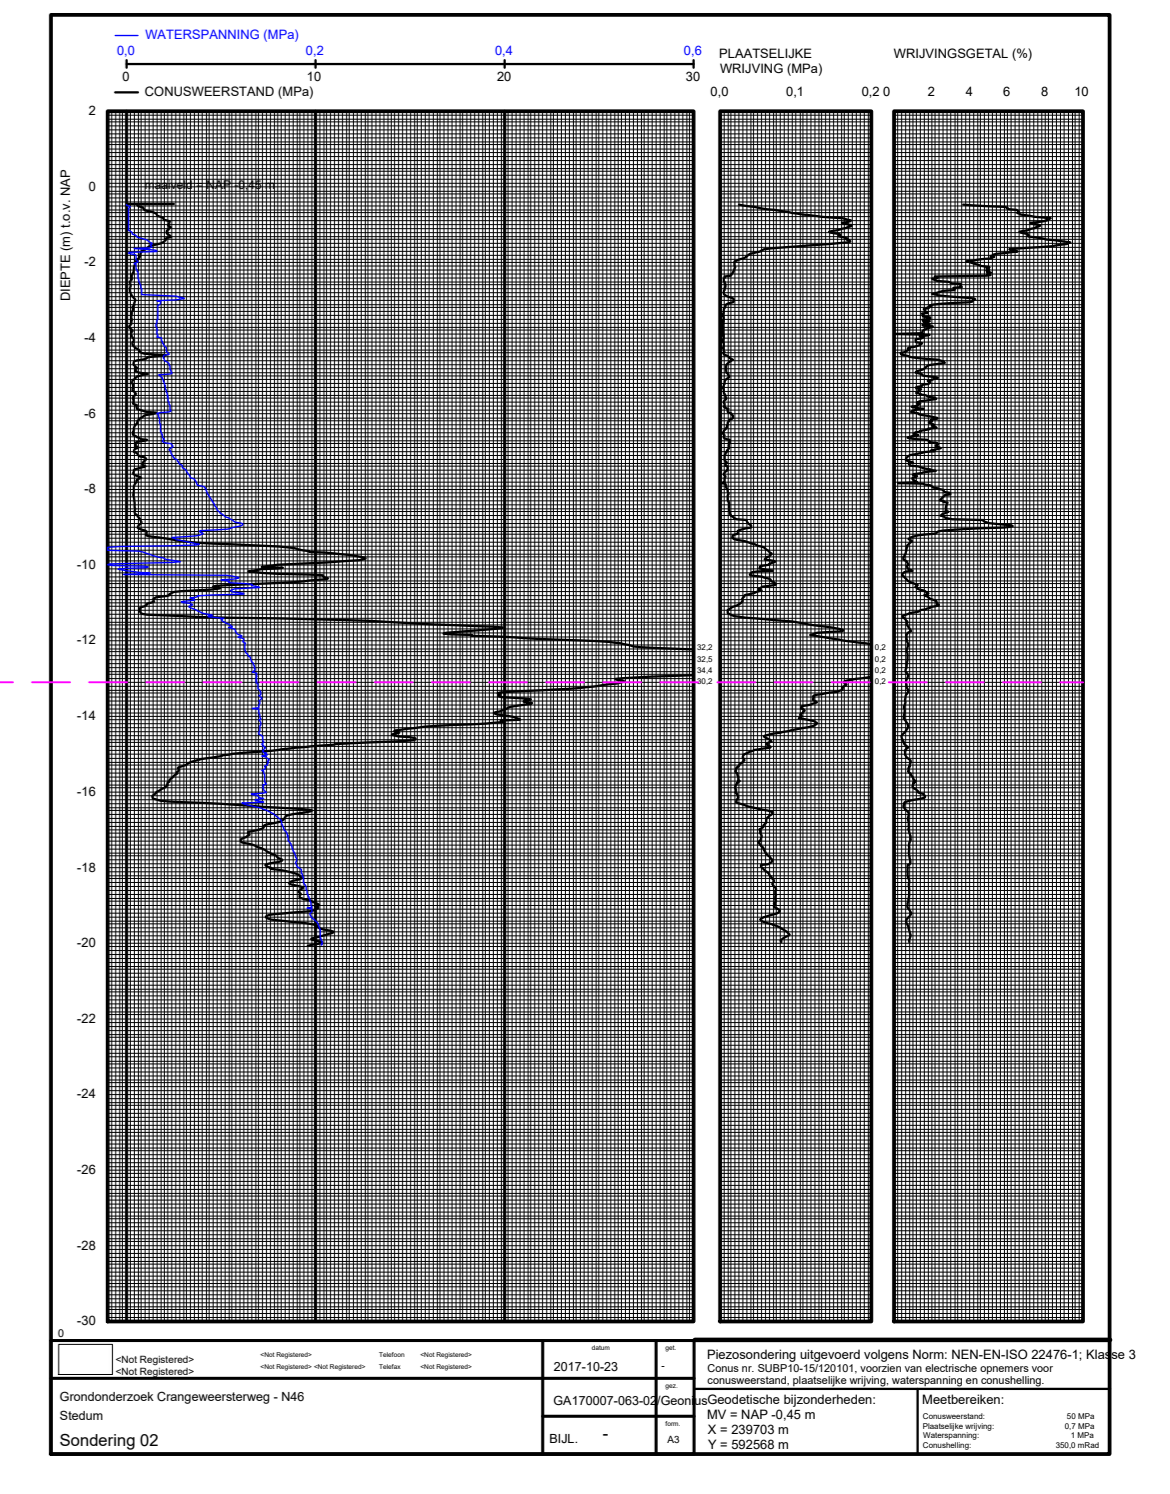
WATERSPANNING (MPa)
0,0 0,2 0,4 0,6
0 10 20 30
CONUSWEERSTAND (MPa)

PLAATSELIJKE WRIJVING (MPa)
0,0 0,1 0,2

WRIJVINGSGETAL (%)
0 2 4 6 8 10

DIEPTE (m) t.o.v. NAP
2
0
maaiveld = NAP -0,45 m
-2
-4
-6
-8
-10
-12
-14
-16
-18
-20
-22
-24
-26
-28
-30
0

32,2
32,5
34,4
30,2

0,2
0,2
0,2
0,2

<Not Registered>
<Not Registered>
<Not Registered>
<Not Registered> <Not Registered>
Telefoon
Telefax
<Not Registered>
<Not Registered>

datum
2017-10-23
get.
-

Piezosondering uitgevoerd volgens Norm: NEN-EN-ISO 22476-1; Klasse 3
Conus nr. SUBP10-15/120101, voorzien van electrische opnemers voor conusweerstand, plaatselijke wrijving, waterspanning en conushelling.

Grondonderzoek Crangeweersterweg - N46
Stedum
Sondering 02

gez.
GA170007-063-02/Geonius
BIJL. -
form.
A3

Geodetische bijzonderheden:
MV = NAP -0,45 m
X = 239703 m
Y = 592568 m

Meetbereiken:
Conusweerstand: 50 MPa
Plaatselijke wrijving: 0,7 MPa
Waterspanning: 1 MPa
Conushelling: 350,0 mRad